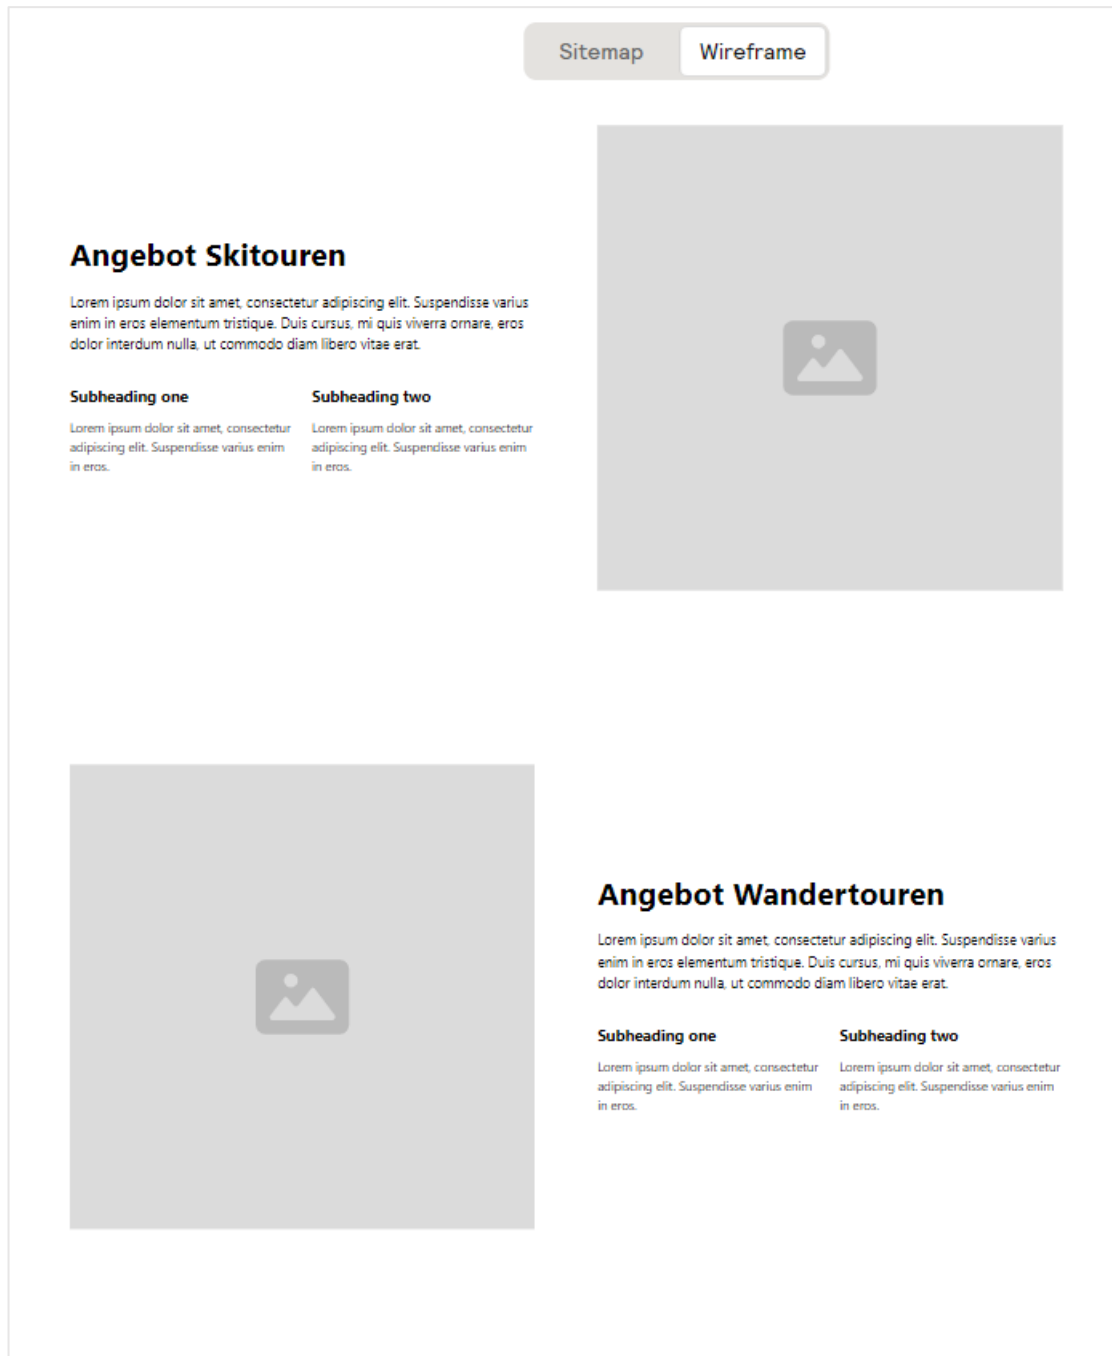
Sitemap Wireframe

Angebot Skitouren

Lorem ipsum dolor sit amet, consectetur adipiscing elit. Suspendisse varius enim in eros elementum tristique. Duis cursus, mi quis viverra ornare, eros dolor interdum nulla, ut commodo diam libero vitae erat.

Subheading one

Lorem ipsum dolor sit amet, consectetur adipiscing elit. Suspendisse varius enim in eros.

Subheading two

Lorem ipsum dolor sit amet, consectetur adipiscing elit. Suspendisse varius enim in eros.

Angebot Wandertouren

Lorem ipsum dolor sit amet, consectetur adipiscing elit. Suspendisse varius enim in eros elementum tristique. Duis cursus, mi quis viverra ornare, eros dolor interdum nulla, ut commodo diam libero vitae erat.

Subheading one

Lorem ipsum dolor sit amet, consectetur adipiscing elit. Suspendisse varius enim in eros.

Subheading two

Lorem ipsum dolor sit amet, consectetur adipiscing elit. Suspendisse varius enim in eros.